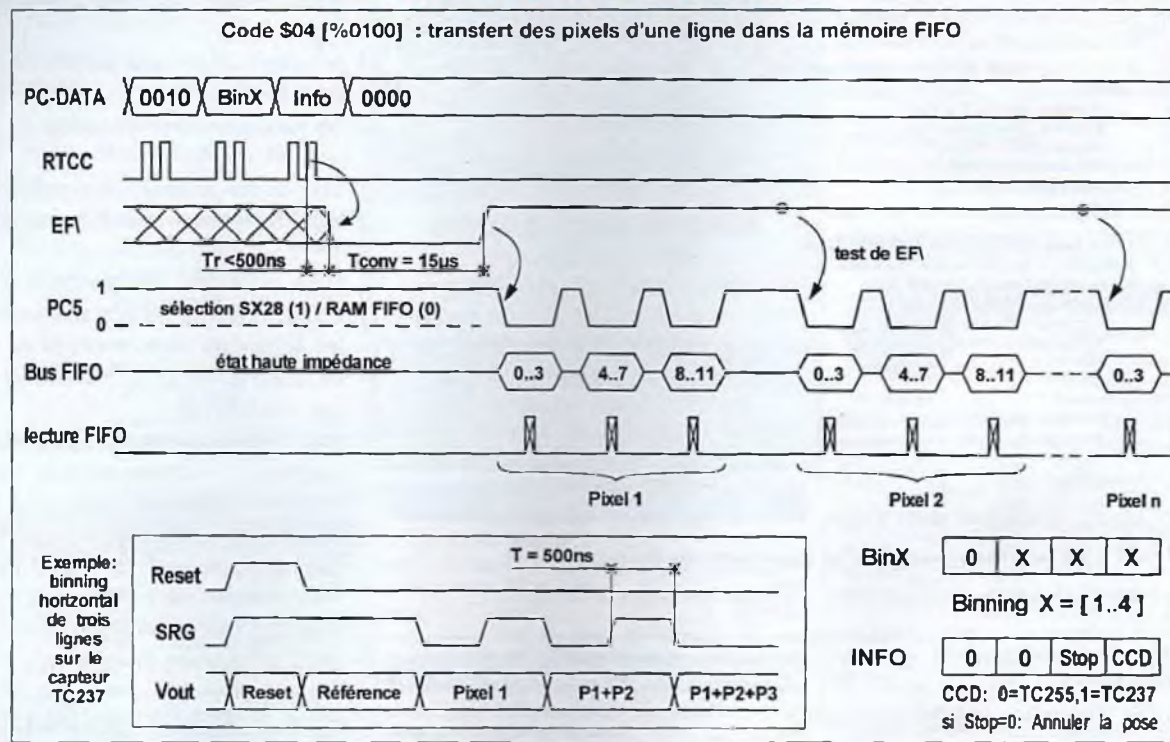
Code $04 [%0100] : transfert des pixels d'une ligne dans la mémoire FIFO

PC-DATA 0010 BinX Info 0000

RTCC

EF\

Tr <500ns

Tconv = 15µs

test de EF\

PC5

1

0

sélection SX28 (1) / RAM FIFO (0)

Bus FIFO

état haute impédance

0..3 4..7 8..11 0..3 4..7 8..11 0..3

lecture FIFO

Pixel 1

Pixel 2

Pixel n

Exemple: binning horizontal de trois lignes sur le capteur TC237

T = 500ns

Reset

SRG

Vout

Reset Référence Pixel 1 P1+P2 P1+P2+P3

BinX

| 0 | X | X | X |
|---|---|---|---|

Binning X = [ 1..4 ]

INFO

| 0 | 0 | Stop | CCD |
|---|---|---|---|

CCD: 0=TC255,1=TC237

si Stop=0: Annuler la pose